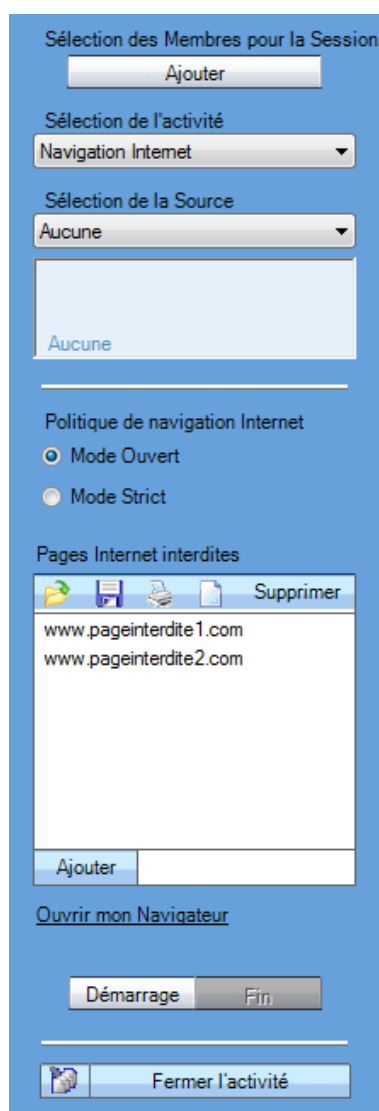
Sélection des Membres pour la Session

Ajouter

Sélection de l'activité

Navigation Internet

Sélection de la Source

Aucune

Aucune

Politique de navigation Internet

Mode Ouvert

Mode Strict

Pages Internet interdites

Supprimer

www.pageinterdite1.com

www.pageinterdite2.com

Ajouter

Ouvrir mon Navigateur

Démarrage

Fin

Fermer l'activité